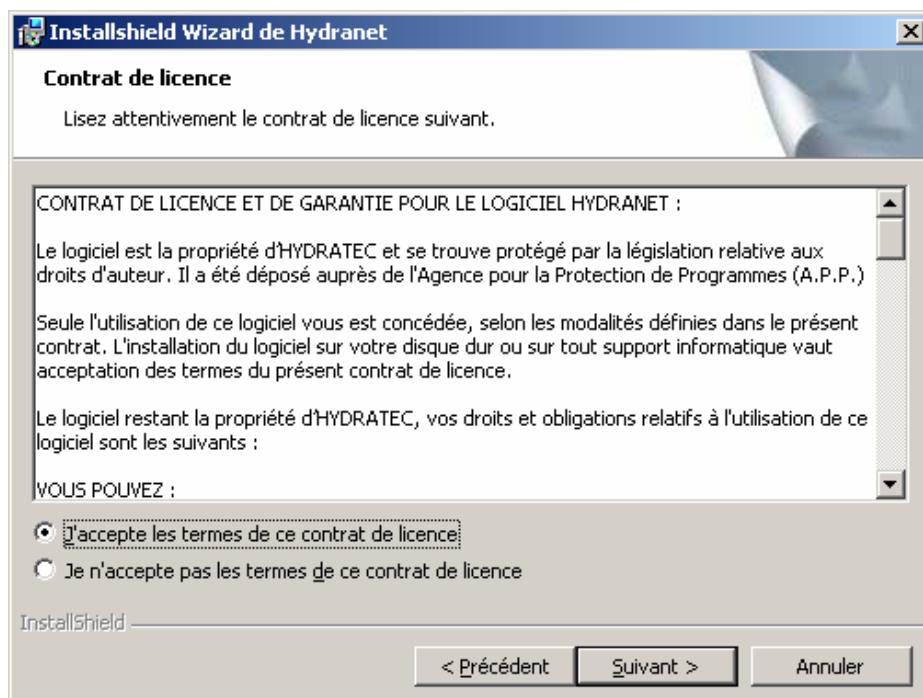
Installshield Wizard de Hydranet

Contrat de licence

Lisez attentivement le contrat de licence suivant.

CONTRAT DE LICENCE ET DE GARANTIE POUR LE LOGICIEL HYDRANET :

Le logiciel est la propriété d'HYDRATEC et se trouve protégé par la législation relative aux droits d'auteur. Il a été déposé auprès de l'Agence pour la Protection de Programmes (A.P.P.)

Seule l'utilisation de ce logiciel vous est concédée, selon les modalités définies dans le présent contrat. L'installation du logiciel sur votre disque dur ou sur tout support informatique vaut acceptation des termes du présent contrat de licence.

Le logiciel restant la propriété d'HYDRATEC, vos droits et obligations relatifs à l'utilisation de ce logiciel sont les suivants :

VOUS POUVEZ :

J'accepte les termes de ce contrat de licence

Je n'accepte pas les termes de ce contrat de licence

InstallShield

< Précédent

Suivant >

Annuler